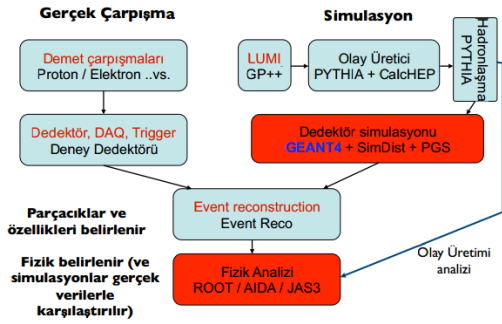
Gerçek Çarpışma

Simulasyon

Demet çarpışmaları
Proton / Elektron ..vs.

LUMI
GP++

Olay Üretici
PYTHIA + CalcHEP

Hadronlaşma
PYTHIA

Dedektör, DAQ, Trigger
Deney Dedektörü

Dedektör simulasyonu
GEANT4 + SimDist + PGS

Event reconstruction
Event Reco

Parçacıklar ve özellikleri belirlenir

Fizik belirlenir (ve simulasyonlar gerçek verilerle karşılaştırılır)

Fizik Analizi
ROOT / AIDA / JAS3

Olay Üretimi analizi